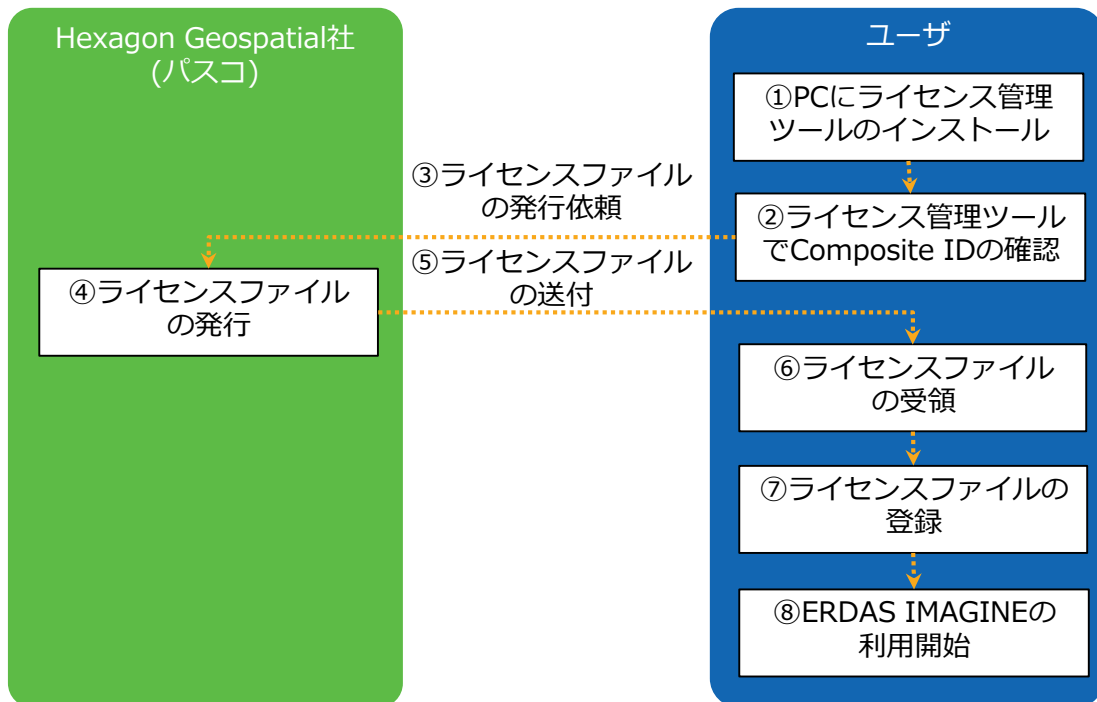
Hexagon Geospatial社
(パスコ)

ユーザ

①PCにライセンス管理ツールのインストール

②ライセンス管理ツールでComposite IDの確認

③ライセンスファイルの発行依頼

④ライセンスファイルの発行

⑤ライセンスファイルの送付

⑥ライセンスファイルの受領

⑦ライセンスファイルの登録

⑧ERDAS IMAGINEの利用開始